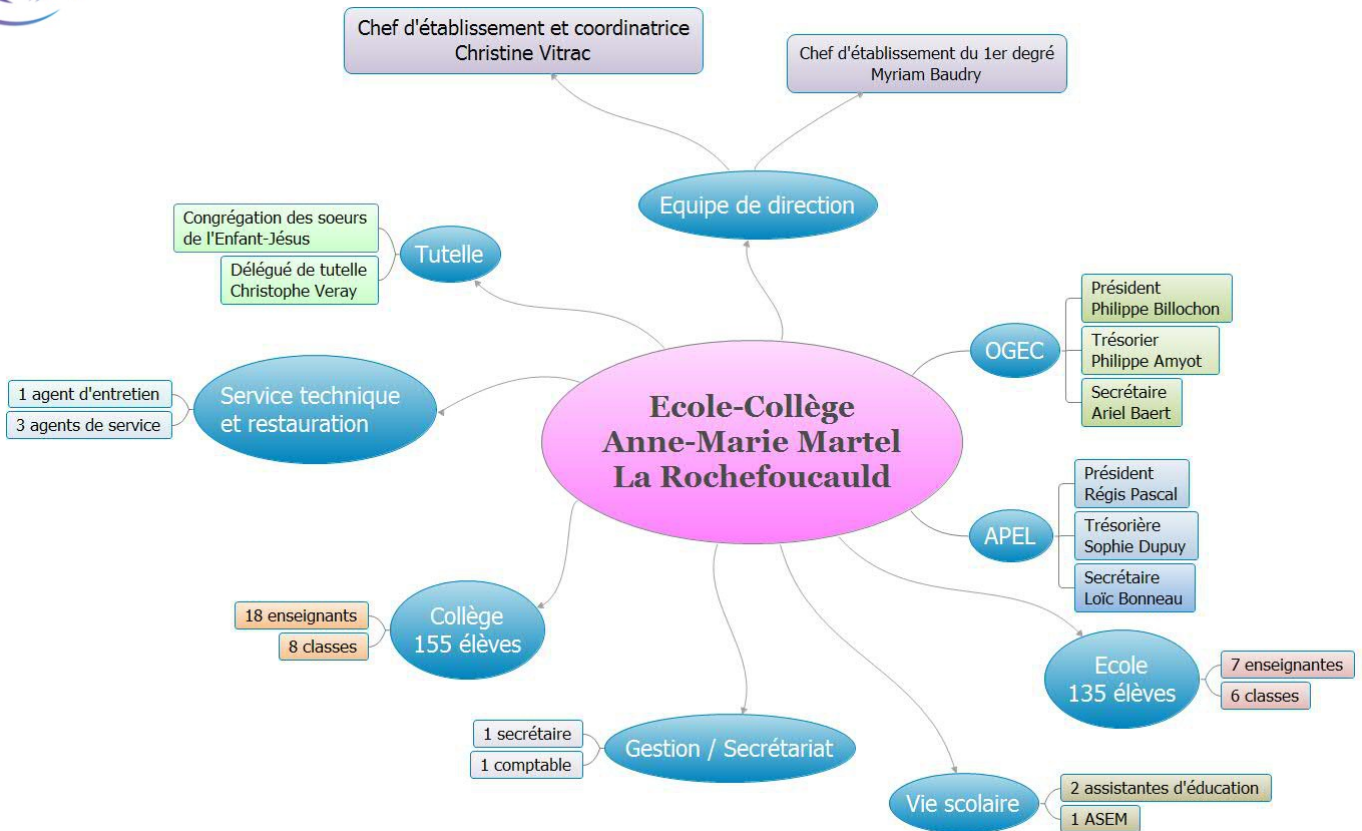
Chef d'établissement et coordinatrice
Christine Vitrac

Chef d'établissement du 1er degré
Myriam Baudry

Equipe de direction

Congrégation des soeurs de l'Enfant-Jésus

Délégué de tutelle
Christophe Veray

Tutelle

Président
Philippe Billochon

Trésorier
Philippe Amyot

Secrétaire
Ariel Baert

OGEC

1 agent d'entretien

3 agents de service

Service technique et restauration

Ecole-Collège
Anne-Marie Martel
La Rochefoucauld

Président
Régis Pascal

Trésorière
Sophie Dupuy

Secrétaire
Loïc Bonneau

APEL

18 enseignants

8 classes

Collège
155 élèves

Ecole
135 élèves

7 enseignantes

6 classes

1 secrétaire

1 comptable

Gestion / Secrétariat

Vie scolaire

2 assistantes d'éducation

1 ASEM